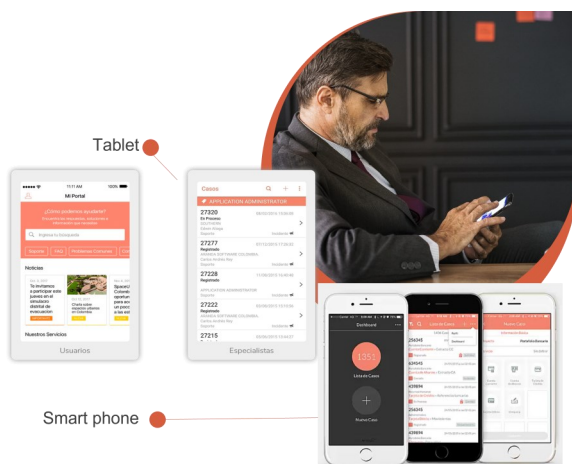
Tablet

11:17 AM
100%
Mi Portal
¿Cómo podemos ayudarle?
Ingrese la búsqueda
Soporte
FAQ
Problemas Comunes
Noticias
Te invitamos a participar este jueves en el simulacro distrital de evacuación
Charla sobre espacios urbanos en Colombia
Nuestros Servicios
Usuarios

Casos
APPLICATION ADMINISTRATOR
27320
En Proceso
27277
Registrado
27228
Registrado
27222
Registrado
27215
Especialistas

Smart phone

Dashboard
1351
Listado Casos
Nueva Caso
Listado Casos
Nuevo Caso